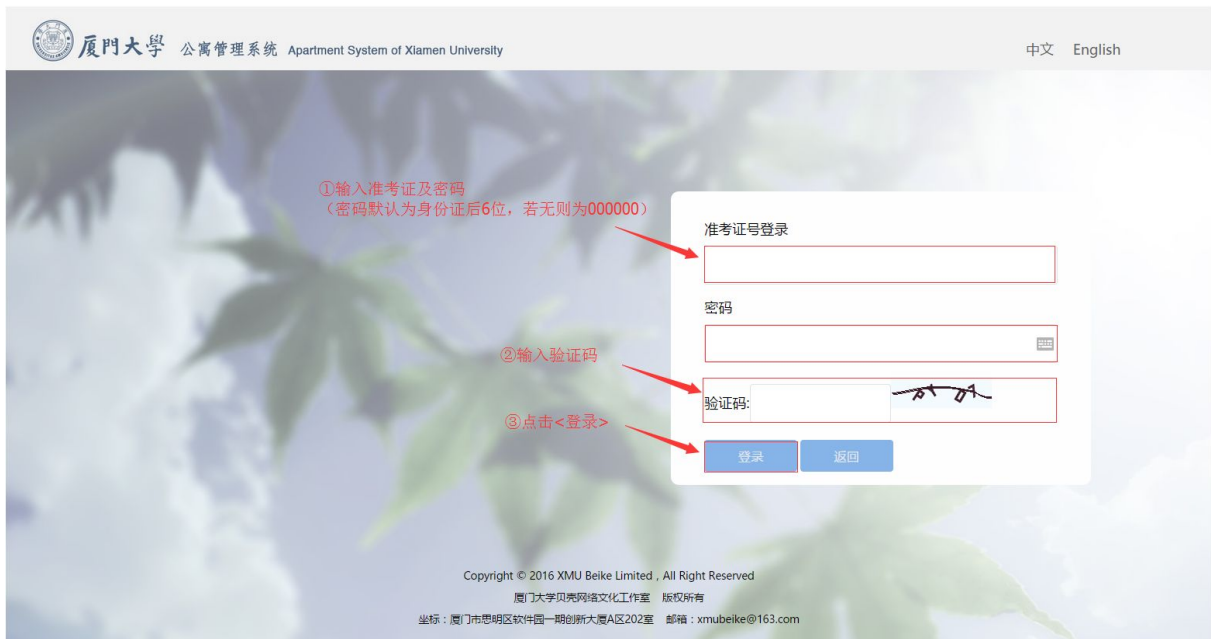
厦門大學 公寓管理系统 Apartment System of Xiamen University

中文 English

①输入准考证及密码
（密码默认为身份证后6位，若无则为000000）

准考证号登录

密码

②输入验证码

验证码:

③点击<登录>

登录 返回

Copyright © 2016 XMU Beike Limited , All Right Reserved
厦门大学贝壳网络文化工作室 版权所有
坐标：厦门市思明区软件园一期创新大厦A区202室 邮箱：xmubeike@163.com